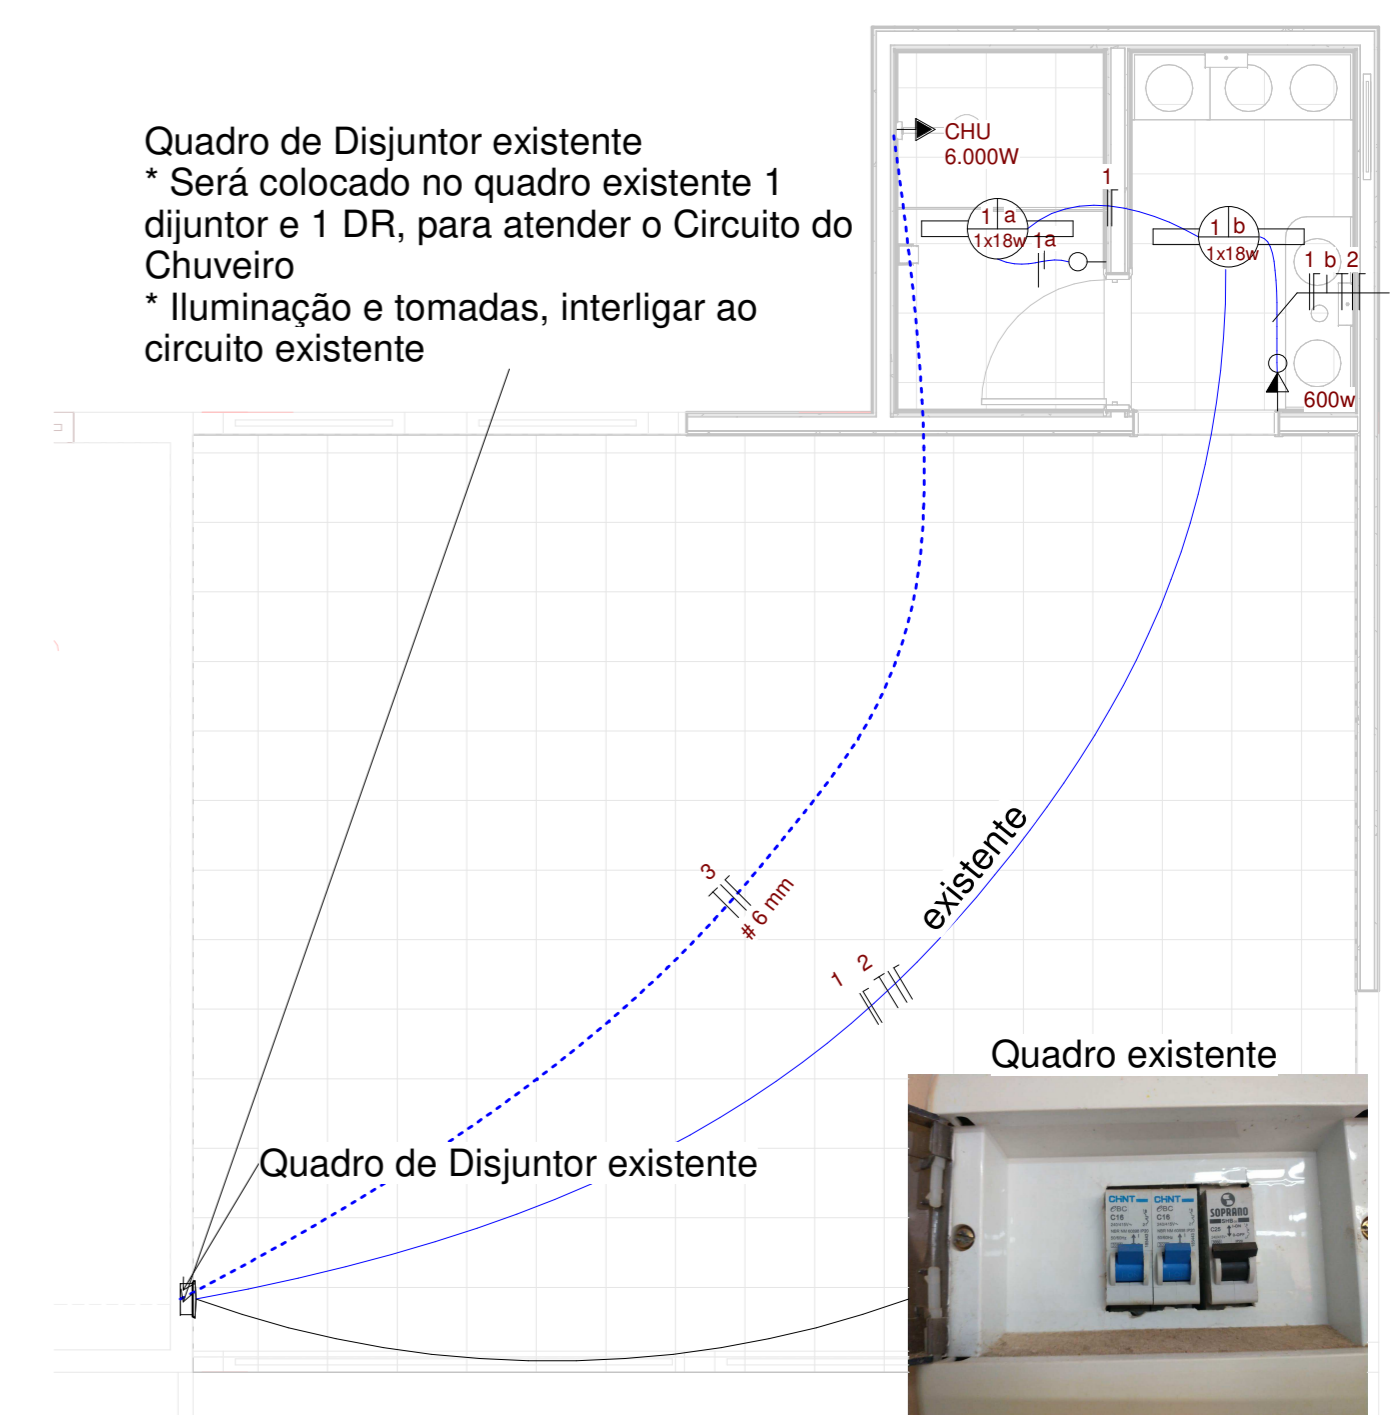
Quadro de Disjuntor existente
* Será colocado no quadro existente 1 dijuntor e 1 DR, para atender o Circuito do Chuveiro
* Iluminação e tomadas, interligar ao circuito existente

CHU
6.000W

1

1 a
1x18w 1a

1 b
1x18w

1 b 2

600w

3
# 6 mm

existente

1 2

Quadro existente

Quadro de Disjuntor existente

CHNT
C16

CHNT
C16

SOPRANO